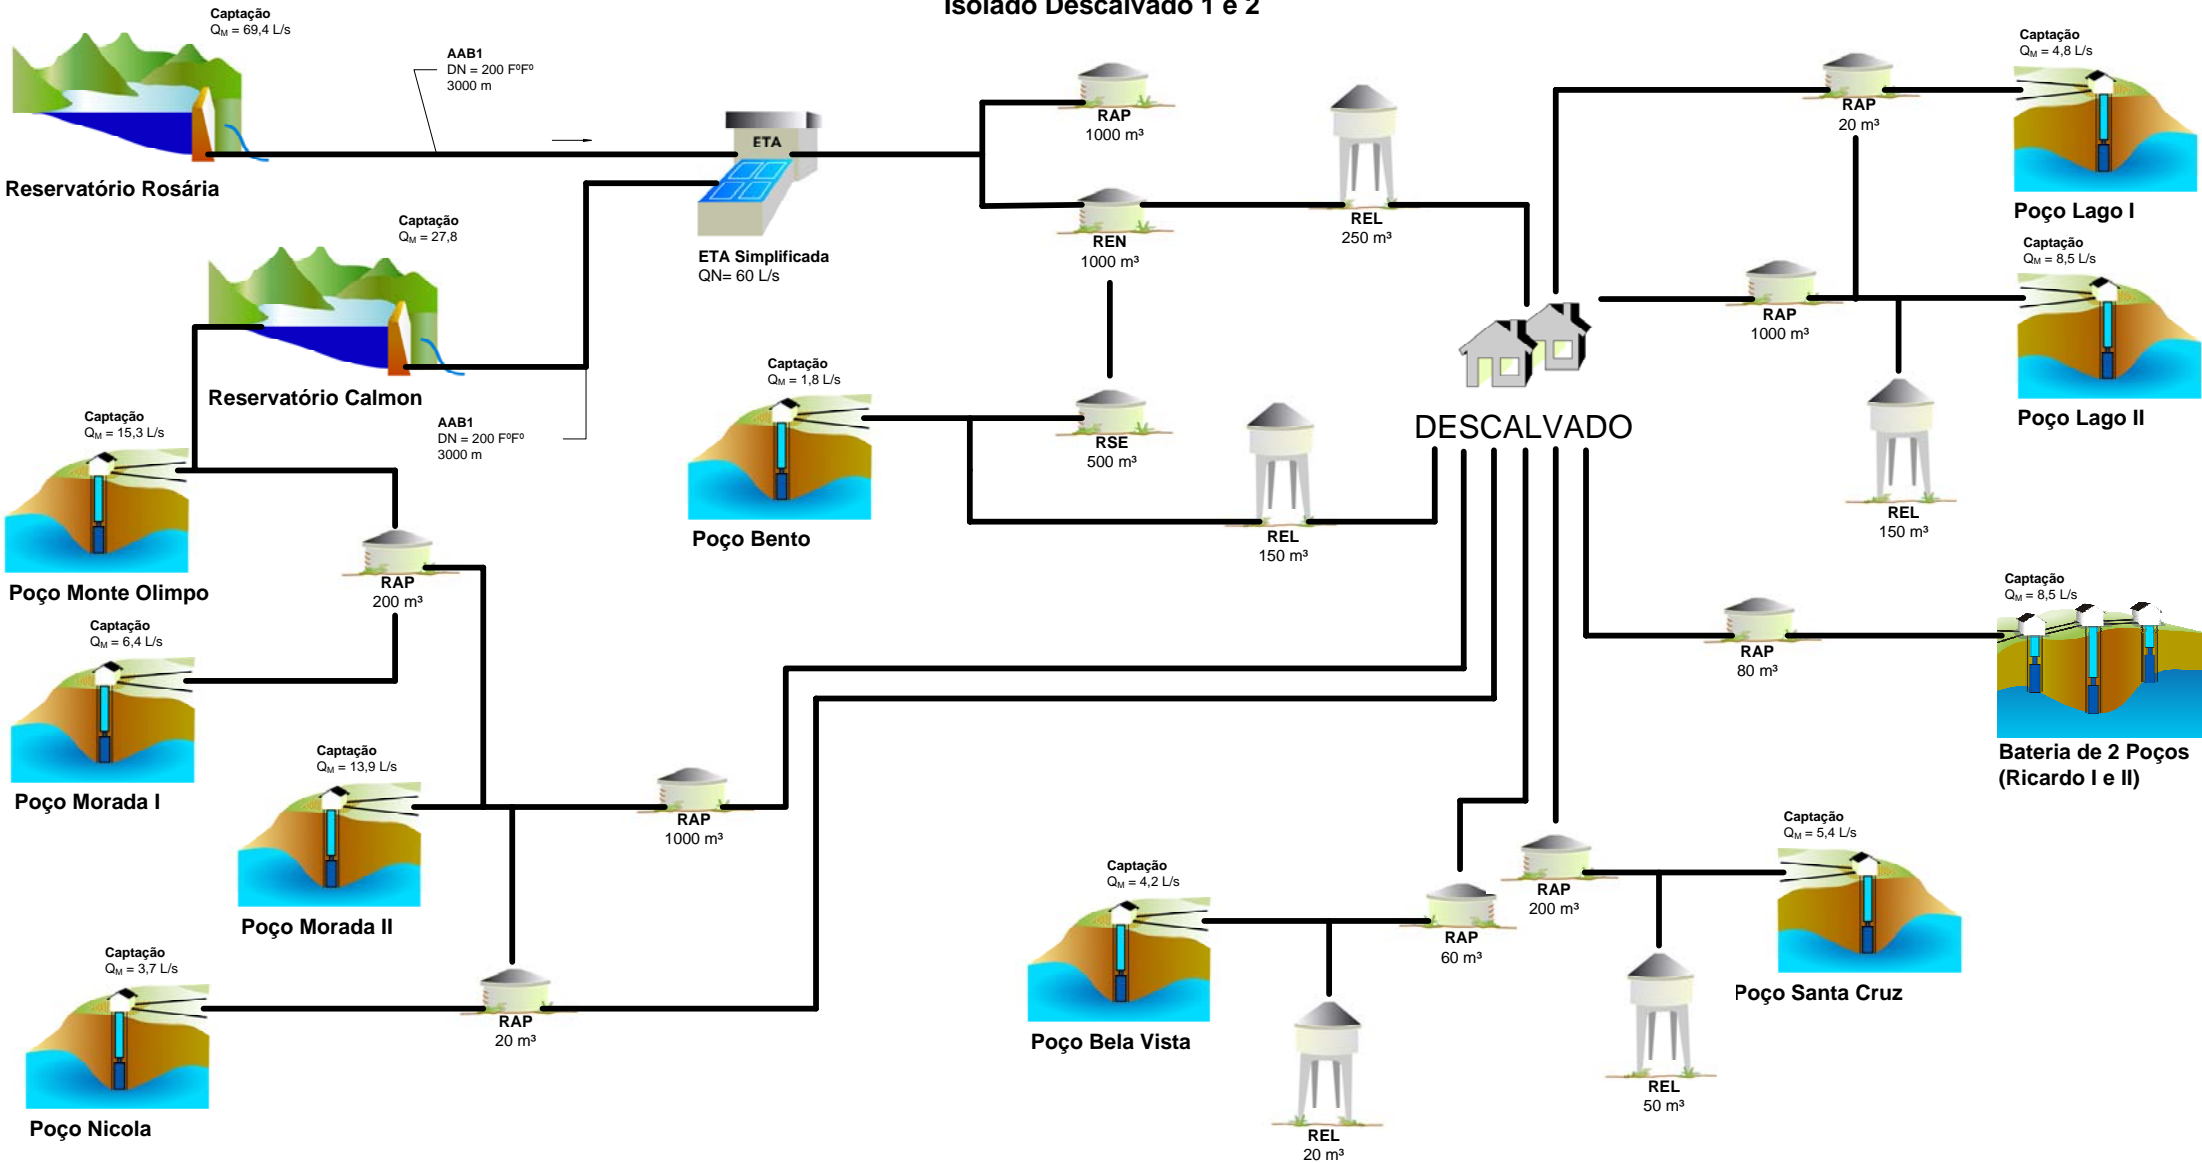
Isolado Descalvado 1 e 2

Captação
$Q_M$ = 69,4 L/s

AAB1
DN = 200 F°F°
3000 m

Reservatório Rosária

ETA

ETA Simplificada
QN= 60 L/s

RAP
1000 m³

REN
1000 m³

REL
250 m³

RAP
20 m³

Captação
$Q_M$ = 4,8 L/s

Poço Lago I

Captação
$Q_M$ = 27,8

Reservatório Calmon

AAB1
DN = 200 F°F°
3000 m

Captação
$Q_M$ = 15,3 L/s

Poço Monte Olimpo

Captação
$Q_M$ = 1,8 L/s

Poço Bento

RSE
500 m³

REL
150 m³

DESCALVADO

RAP
1000 m³

Captação
$Q_M$ = 8,5 L/s

Poço Lago II

REL
150 m³

RAP
200 m³

Captação
$Q_M$ = 6,4 L/s

Poço Morada I

Captação
$Q_M$ = 8,5 L/s

RAP
80 m³

Bateria de 2 Poços (Ricardo I e II)

Captação
$Q_M$ = 13,9 L/s

RAP
1000 m³

Poço Morada II

Captação
$Q_M$ = 5,4 L/s

RAP
200 m³

Poço Santa Cruz

Captação
$Q_M$ = 4,2 L/s

RAP
60 m³

Poço Bela Vista

REL
50 m³

Captação
$Q_M$ = 3,7 L/s

RAP
20 m³

Poço Nicola

REL
20 m³